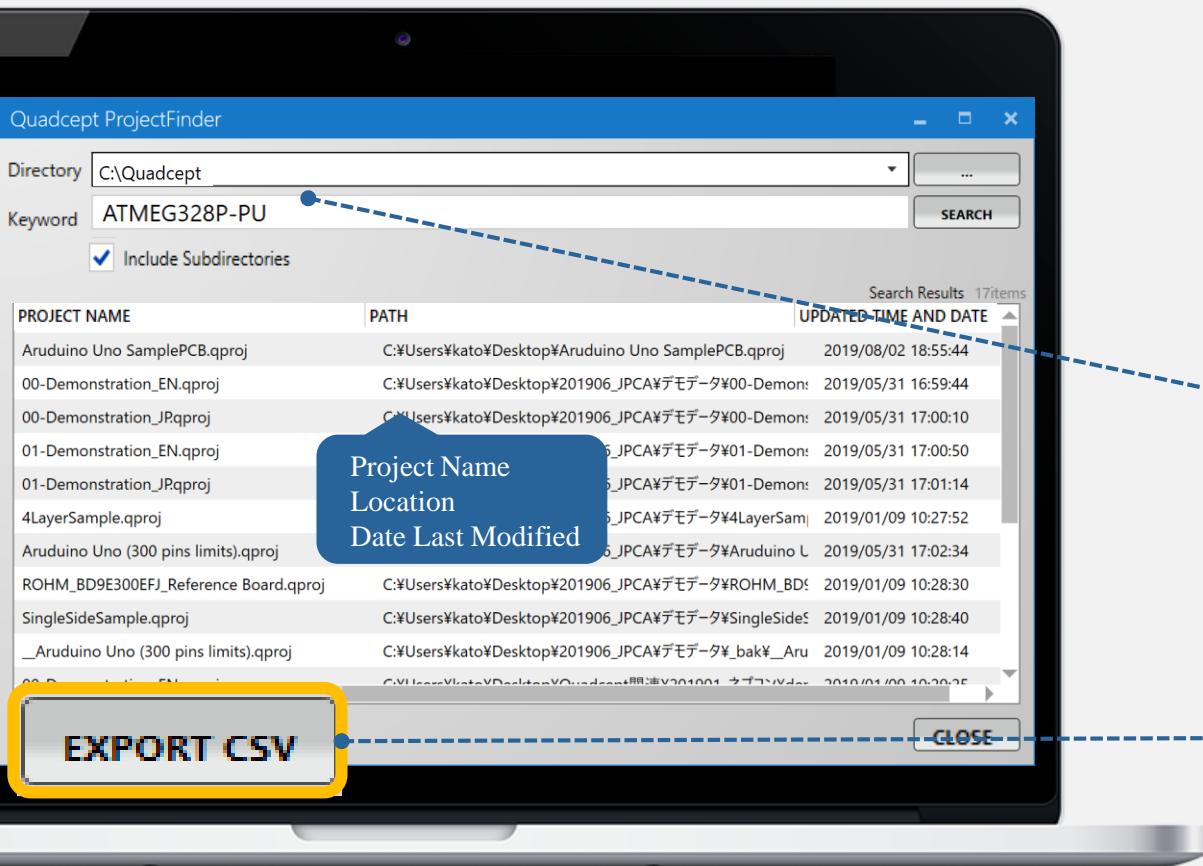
Quadcept ProjectFinder

Directory C:\Quadcept ...

Keyword ATMEG328P-PU SEARCH

Include Subdirectories

Search Results 17items

| PROJECT NAME | PATH | UPDATED TIME AND DATE |
|---|---|---|
| Aruduino Uno SamplePCB.qproj | C:¥Users¥kato¥Desktop¥Aruduino Uno SamplePCB.qproj | 2019/08/02 18:55:44 |
| 00-Demonstration_EN.qproj | C:¥Users¥kato¥Desktop¥201906_JPCA¥デモデータ¥00-Demon: | 2019/05/31 16:59:44 |
| 00-Demonstration_JP.qproj | C:¥Users¥kato¥Desktop¥201906_JPCA¥デモデータ¥00-Demon: | 2019/05/31 17:00:10 |
| 01-Demonstration_EN.qproj | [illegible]5_JPCA¥デモデータ¥01-Demon: | 2019/05/31 17:00:50 |
| 01-Demonstration_JP.qproj | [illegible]5_JPCA¥デモデータ¥01-Demon: | 2019/05/31 17:01:14 |
| 4LayerSample.qproj | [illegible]5_JPCA¥デモデータ¥4LayerSam| | 2019/01/09 10:27:52 |
| Aruduino Uno (300 pins limits).qproj | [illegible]5_JPCA¥デモデータ¥Aruduino U | 2019/05/31 17:02:34 |
| ROHM_BD9E300EFJ_Reference Board.qproj | C:¥Users¥kato¥Desktop¥201906_JPCA¥デモデータ¥ROHM_BD9 | 2019/01/09 10:28:30 |
| SingleSideSample.qproj | C:¥Users¥kato¥Desktop¥201906_JPCA¥デモデータ¥SingleSide | 2019/01/09 10:28:40 |
| __Aruduino Uno (300 pins limits).qproj | C:¥Users¥kato¥Desktop¥201906_JPCA¥デモデータ¥_bak¥__Aru | 2019/01/09 10:28:14 |
| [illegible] | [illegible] | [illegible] |

Project Name
Location
Date Last Modified

EXPORT CSV

CLOSE